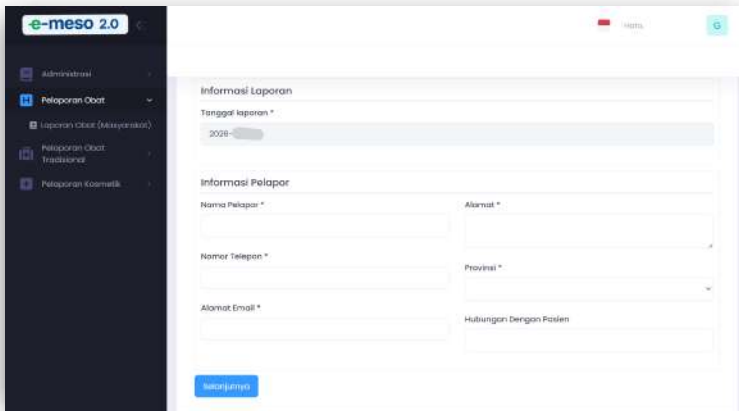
e-meso 2.0

Hello

G

Administrasi

Pelaporan Obat

Laporan Obat (Masyarakat)

Pelaporan Obat Tradisional

Pelaporan Kosmetik

Informasi Laporan

Tanggal laporan *

2026-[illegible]

Informasi Pelapor

Nama Pelapor *

Alamat *

Nomor Telepon *

Provinsi *

Alamat Email *

Hubungan Dengan Pasien

Selanjutnya